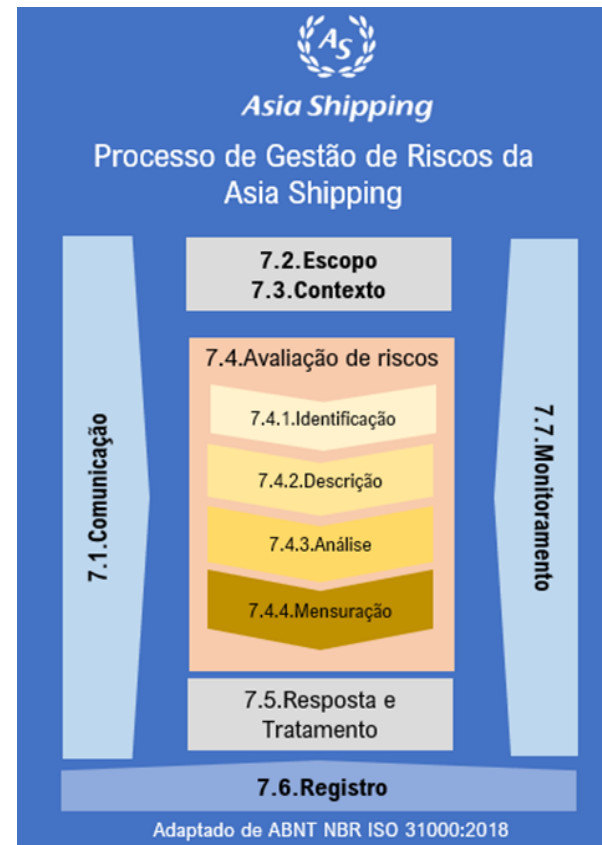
AS

Asia Shipping

Processo de Gestão de Riscos da Asia Shipping

7.1.Comunicação

7.2.Escopo
7.3.Contexto

7.4.Avaliação de riscos

7.4.1.Identificação

7.4.2.Descrição

7.4.3.Análise

7.4.4.Mensuração

7.5.Resposta e Tratamento

7.7.Monitoramento

7.6.Registro

Adaptado de ABNT NBR ISO 31000:2018